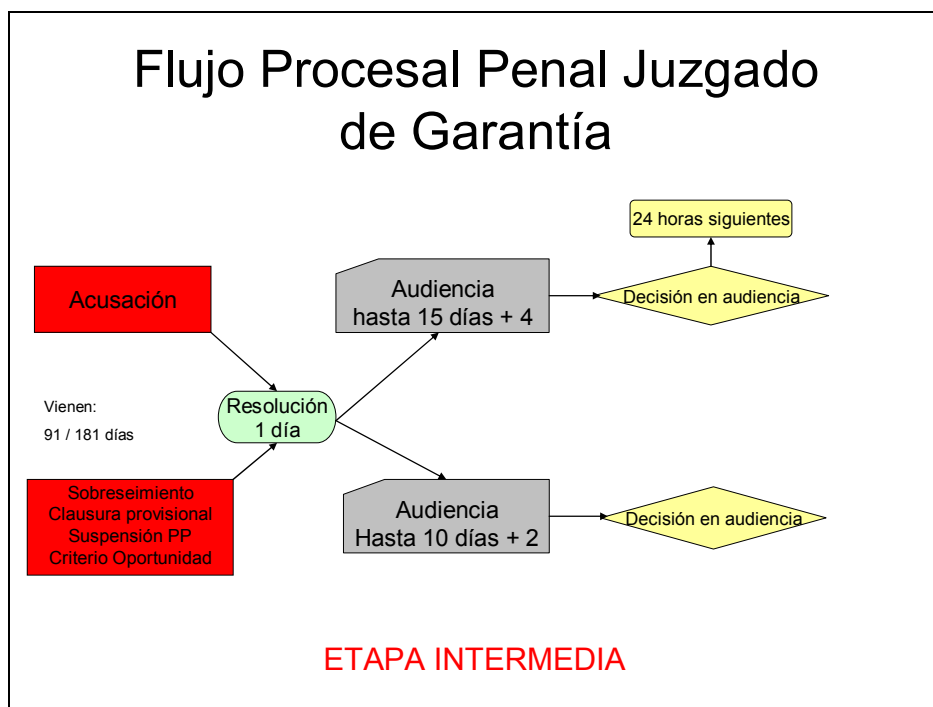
Flujo Procesal Penal Juzgado de Garantía

24 horas siguientes

Acusación

Audiencia
hasta 15 días + 4

Decisión en audiencia

Vienen:
91 / 181 días

Resolución
1 día

Sobreseimiento
Clausura provisional
Suspensión PP
Criterio Oportunidad

Audiencia
Hasta 10 días + 2

Decisión en audiencia

ETAPA INTERMEDIA